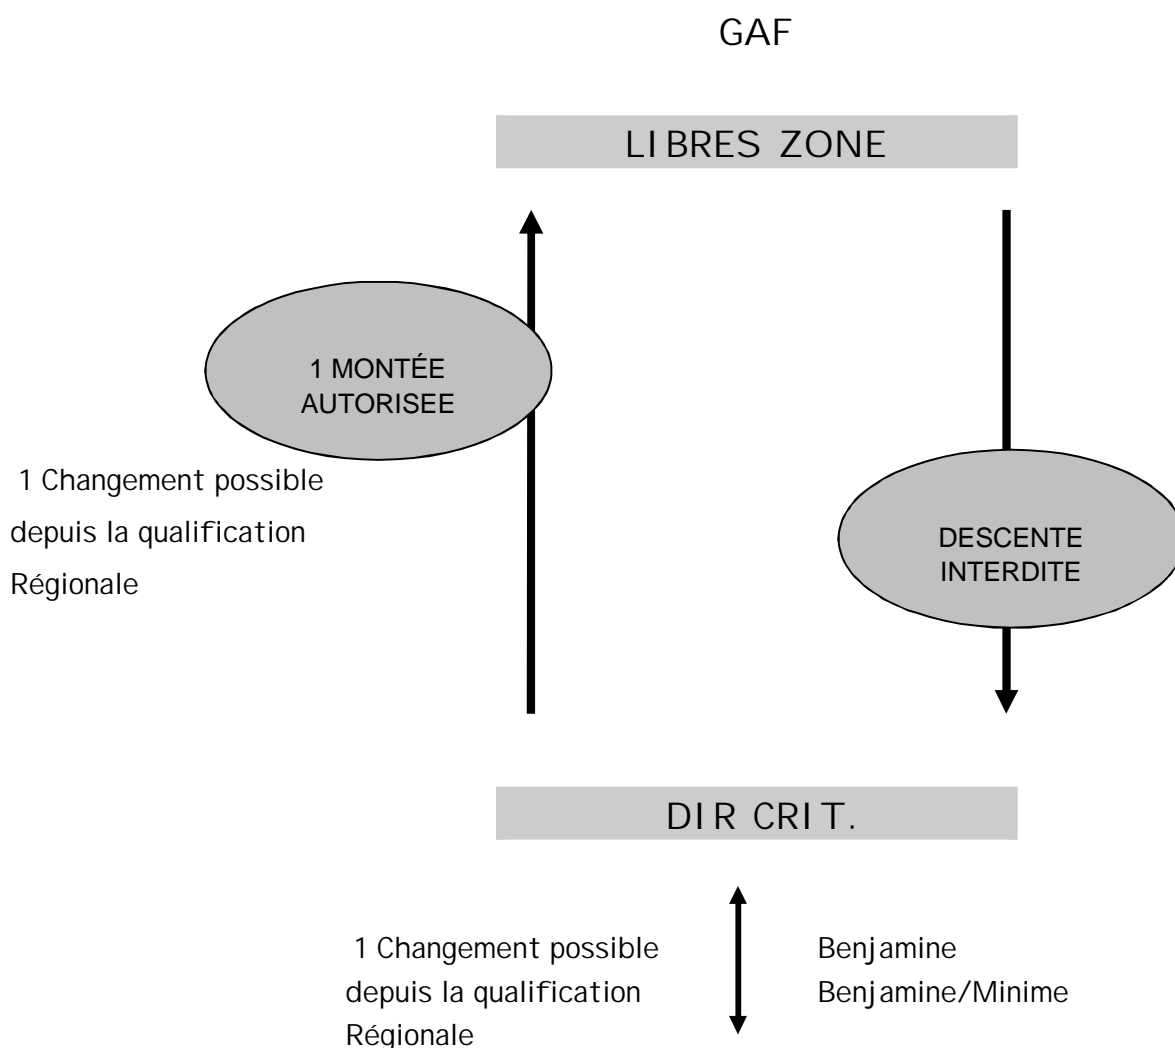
GAF

LIBRES ZONE

1 MONTÉE AUTORISEE

1 Changement possible depuis la qualification Régionale

DESCENTE INTERDITE

DIR CRIT.

1 Changement possible depuis la qualification Régionale

Benjamine
Benjamine/Minime